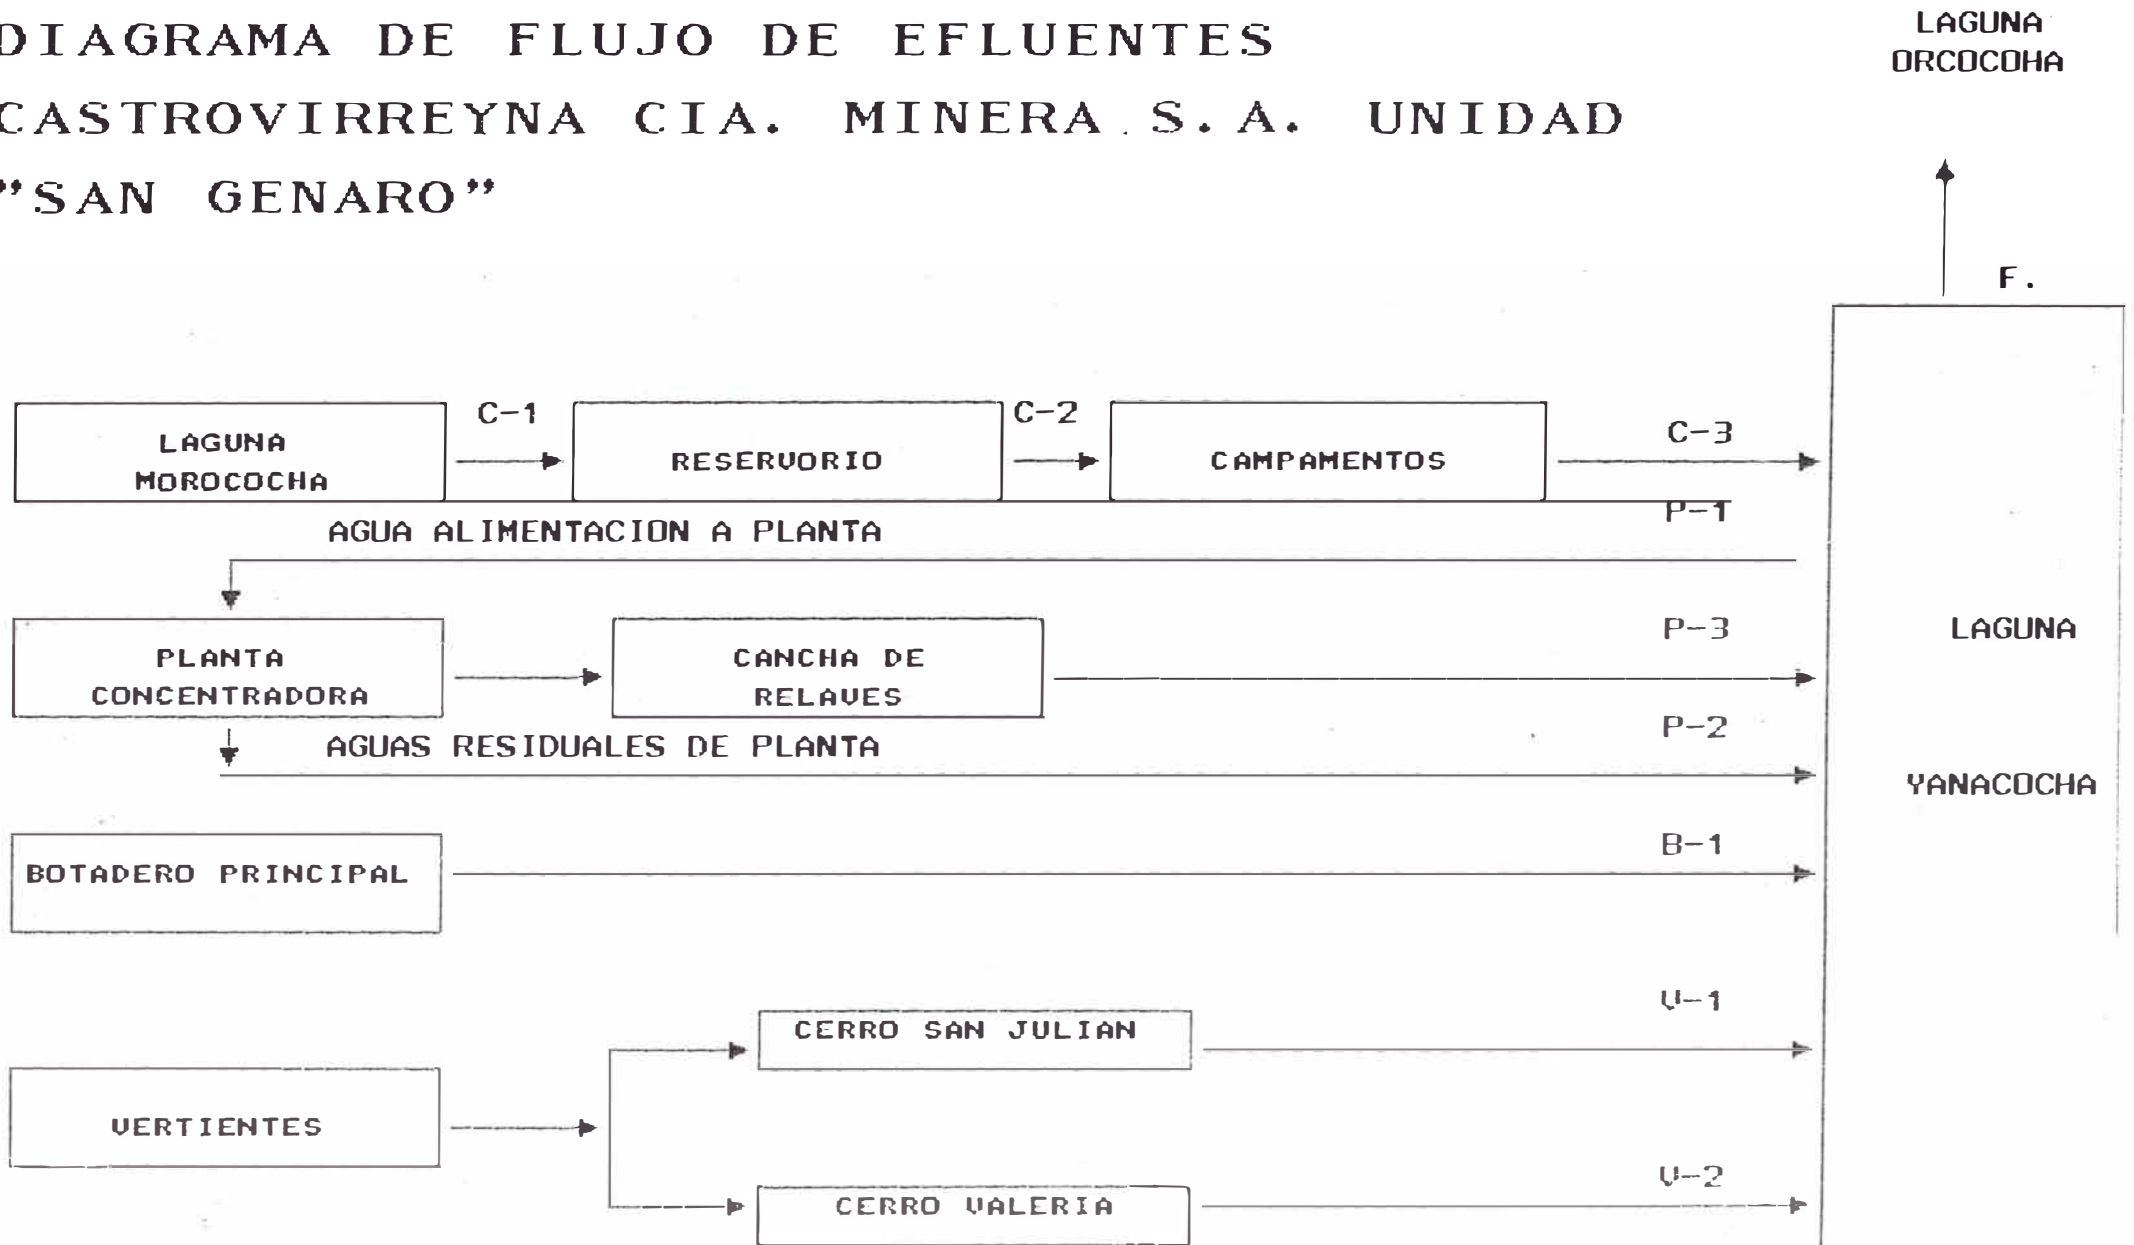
DIAGRAMA DE FLUJO DE EFLUENTES CASTROVIRREYNA CIA. MINERA S.A. UNIDAD "SAN GENARO"

LAGUNA ORCOCOHA

F.

LAGUNA MOROCOCHA

C-1

RESERVORIO

C-2

CAMPAMENTOS

C-3

P-1

AGUA ALIMENTACION A PLANTA

PLANTA CONCENTRADORA

CANCHA DE RELAVES

P-3

LAGUNA

AGUAS RESIDUALES DE PLANTA

P-2

YANACOCHA

BOTADERO PRINCIPAL

B-1

V-1

CERRO SAN JULIAN

VERTIENTES

V-2

CERRO VALERIA